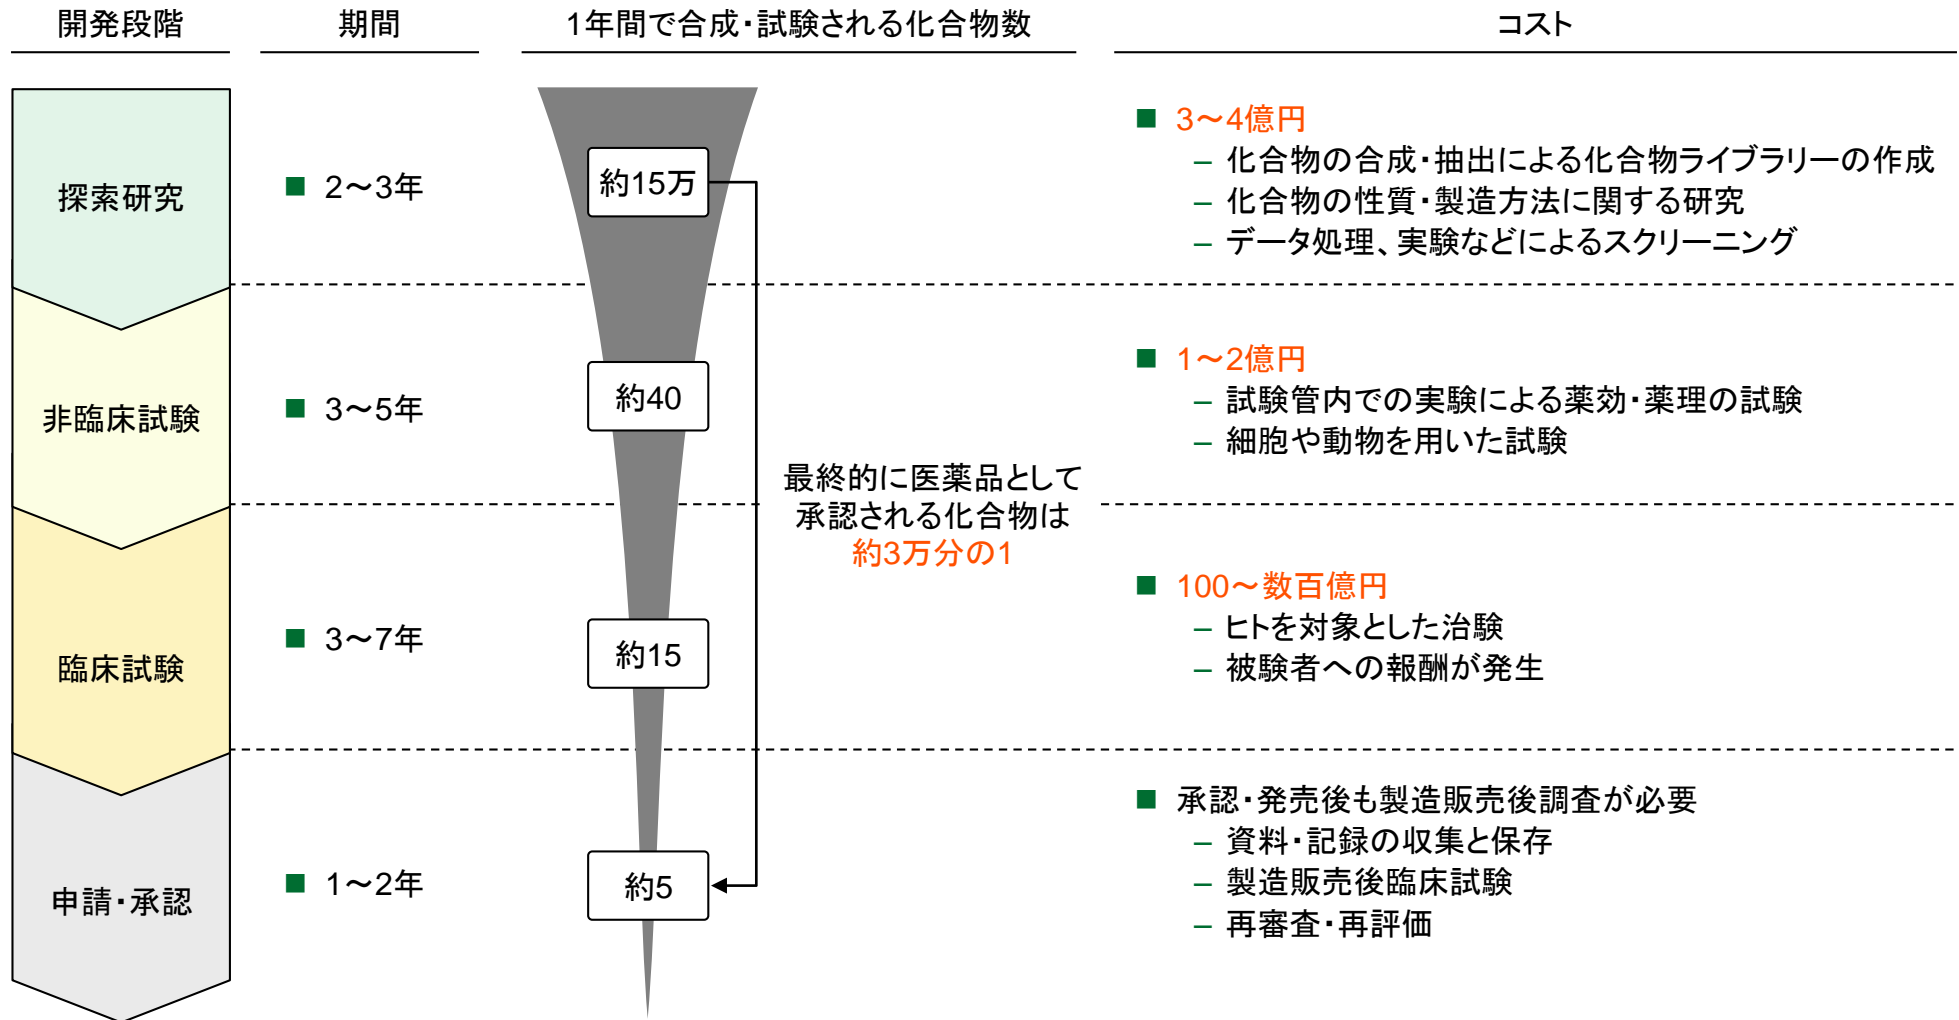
| 開発段階 | 期間 | 1年間で合成・試験される化合物数 | コスト |
|---|---|---|---|
| 探索研究 | ■ 2〜3年 | 約15万 | ■ 3〜4億円<br>– 化合物の合成・抽出による化合物ライブラリーの作成<br>– 化合物の性質・製造方法に関する研究<br>– データ処理、実験などによるスクリーニング |
| 非臨床試験 | ■ 3〜5年 | 約40 | ■ 1〜2億円<br>– 試験管内での実験による薬効・薬理の試験<br>– 細胞や動物を用いた試験 |
| 臨床試験 | ■ 3〜7年 | 約15 | ■ 100〜数百億円<br>– ヒトを対象とした治験<br>– 被験者への報酬が発生 |
| 申請・承認 | ■ 1〜2年 | 約5 | ■ 承認・発売後も製造販売後調査が必要<br>– 資料・記録の収集と保存<br>– 製造販売後臨床試験<br>– 再審査・再評価 |

最終的に医薬品として承認される化合物は約3万分の1